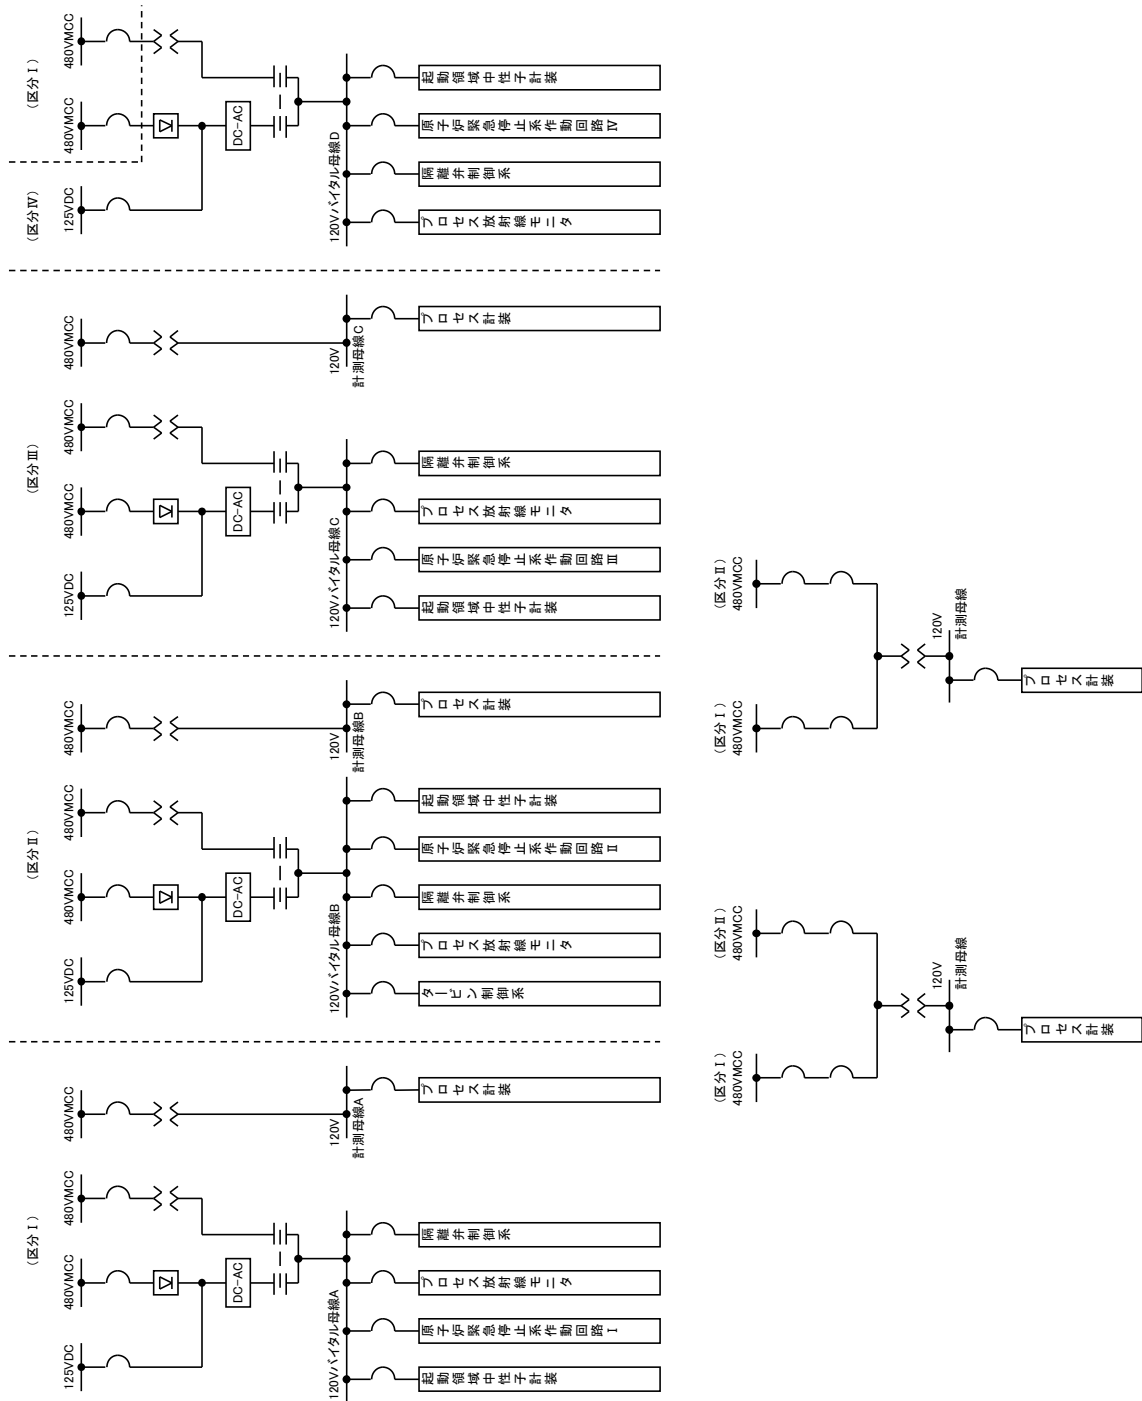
(区分I)
480VMCC
480VMCC
DC-AC
(区分IV)
125VDC
120Vバイタル母線D
起動領域中性子計装
原子炉緊急停止系作動回路IV
隔離弁制御系
プロセス放射線モニタ

480VMCC
120V 計測母線C
プロセス計装

(区分III)
480VMCC
480VMCC
DC-AC
125VDC
120Vバイタル母線C
隔離弁制御系
プロセス放射線モニタ
原子炉緊急停止系作動回路III
起動領域中性子計装

480VMCC
120V 計測母線B
プロセス計装

(区分II)
480VMCC
480VMCC
DC-AC
125VDC
120Vバイタル母線B
起動領域中性子計装
原子炉緊急停止系作動回路II
隔離弁制御系
プロセス放射線モニタ
タービン制御系

480VMCC
120V 計測母線A
プロセス計装

(区分I)
480VMCC
480VMCC
DC-AC
125VDC
120Vバイタル母線A
隔離弁制御系
プロセス放射線モニタ
原子炉緊急停止系作動回路I
起動領域中性子計装

(区分II) 480VMCC
(区分I) 480VMCC
120V 計測母線
プロセス計装

(区分II) 480VMCC
(区分I) 480VMCC
120V 計測母線
プロセス計装